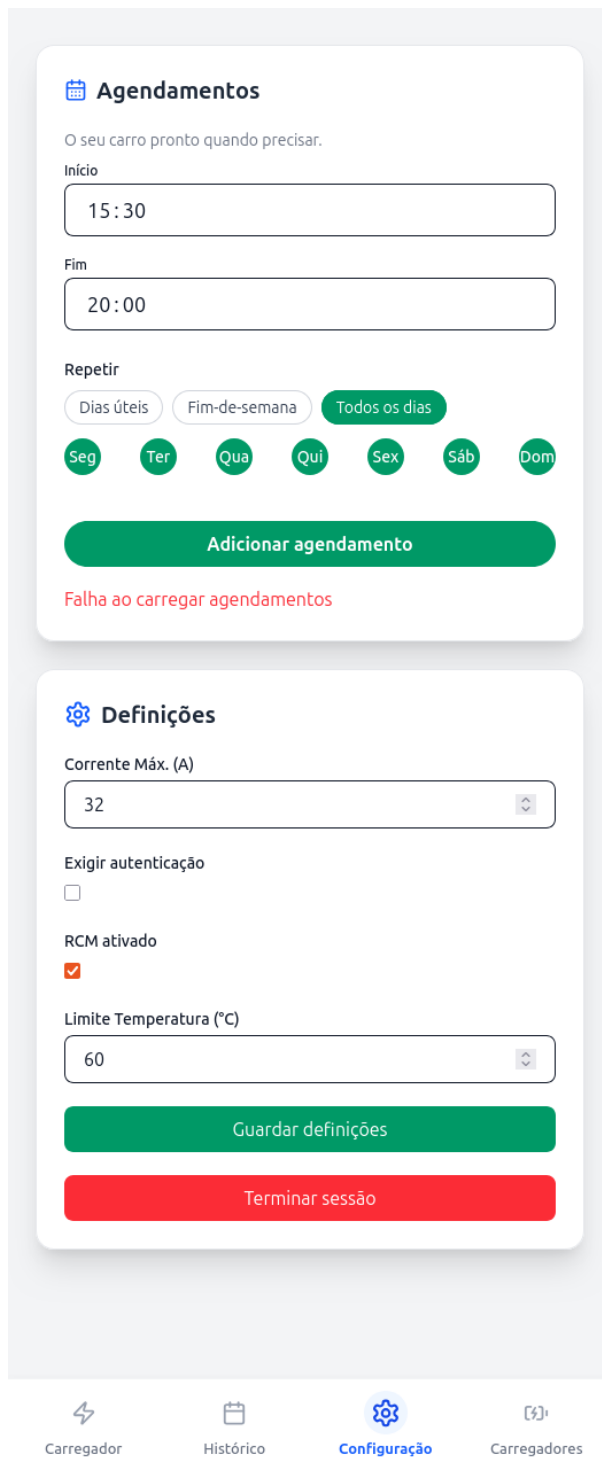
Agendamentos

O seu carro pronto quando precisar.

Início

15:30

Fim

20:00

Repetir

Dias úteis Fim-de-semana Todos os dias

Seg Ter Qua Qui Sex Sáb Dom

Adicionar agendamento

Falha ao carregar agendamentos

Definições

Corrente Máx. (A)

32

Exigir autenticação

RCM ativado

Limite Temperatura (°C)

60

Guardar definições

Terminar sessão

Carregador Histórico Configuração Carregadores